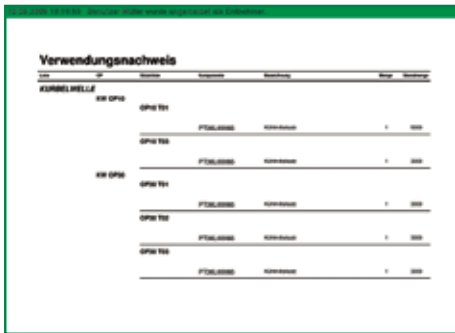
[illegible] Benutzer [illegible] wurde angemeldet als Einheiten

Verwendungsnachweis

| Linie | OP | Werkzeug | Komponente | Bezeichnung | Menge | Mengeneinh. |
|---|---|---|---|---|---|---|
| KURBELWELLE | | | | | | |
| | KW OP10 | | | | | |
| | | OP10 T01 | | | | |
| | | | PTS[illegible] | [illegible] | 1 | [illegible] |
| | | OP10 T03 | | | | |
| | | | PTS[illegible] | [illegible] | 1 | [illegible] |
| | KW OP20 | | | | | |
| | | OP20 T01 | | | | |
| | | | PTS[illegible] | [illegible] | 1 | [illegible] |
| | | OP20 T02 | | | | |
| | | | PTS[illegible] | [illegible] | 1 | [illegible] |
| | | OP20 T03 | | | | |
| | | | PTS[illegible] | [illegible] | 1 | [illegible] |